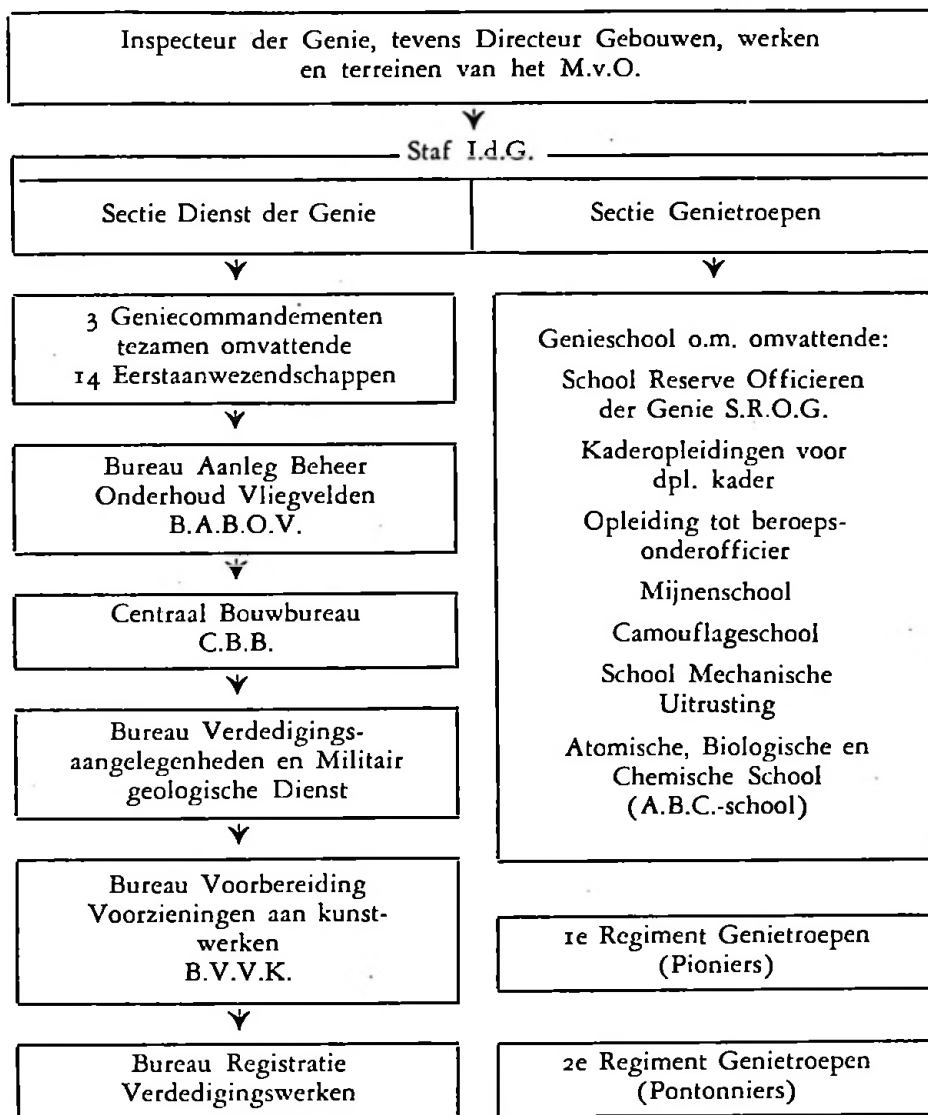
Inspecteur der Genie, tevens Directeur Gebouwen, werken en terreinen van het M.v.O.

Staf I.d.G.

Sectie Dienst der Genie

Sectie Genietroepen

3 Geniecommandementen tezamen omvattende 14 Eerstaanwezendschappen

Bureau Aanleg Beheer Onderhoud Vliegvelden B.A.B.O.V.

Centraal Bouwbureau C.B.B.

Bureau Verdedigingsaangelegenheden en Militair geologische Dienst

Bureau Voorbereiding Voorzieningen aan kunstwerken B.V.V.K.

Bureau Registratie Verdedigingswerken

Genieschool o.m. omvattende:

School Reserve Officieren der Genie S.R.O.G.

Kaderopleidingen voor dpl. kader

Opleiding tot beroepsonderofficier

Mijnenschool

Camouflageschool

School Mechanische Uitrusting

Atomische, Biologische en Chemische School (A.B.C.-school)

1e Regiment Genietroepen (Pioniers)

2e Regiment Genietroepen (Pontonniers)